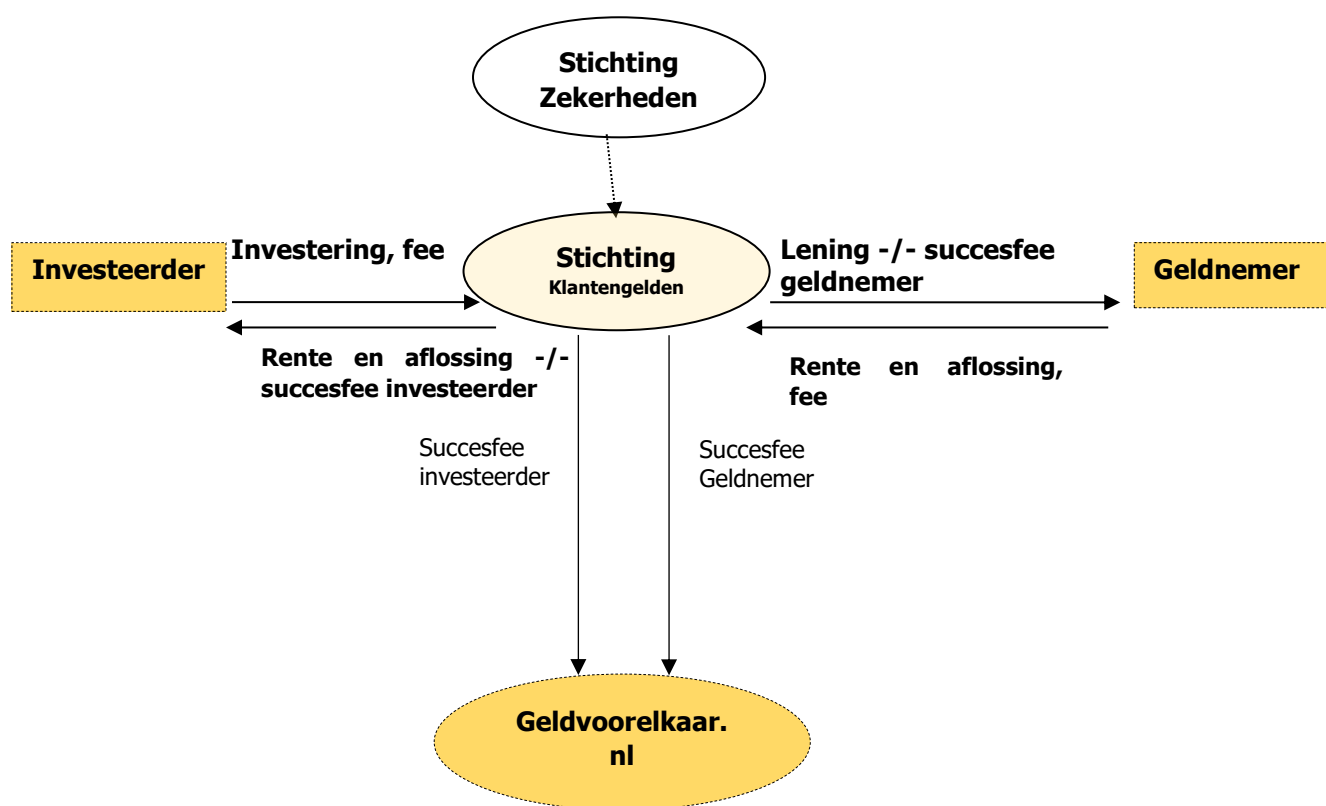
Stichting Zekerheden

Investeerder

Investering, fee

Stichting
Klantengelden

Lening -/- succesfee geldnemer

Geldnemer

Rente en aflossing -/- succesfee investeerder

Rente en aflossing, fee

Succesfee investeerder

Succesfee Geldnemer

Geldvoorelkaar.nl